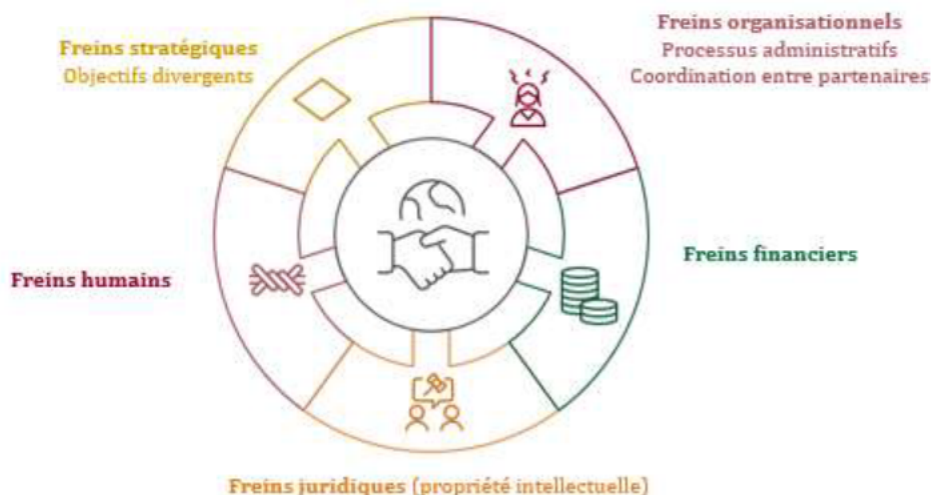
Freins stratégiques
Objectifs divergents

Freins organisationnels
Processus administratifs
Coordination entre partenaires

Freins humains

Freins financiers

Freins juridiques (propriété intellectuelle)